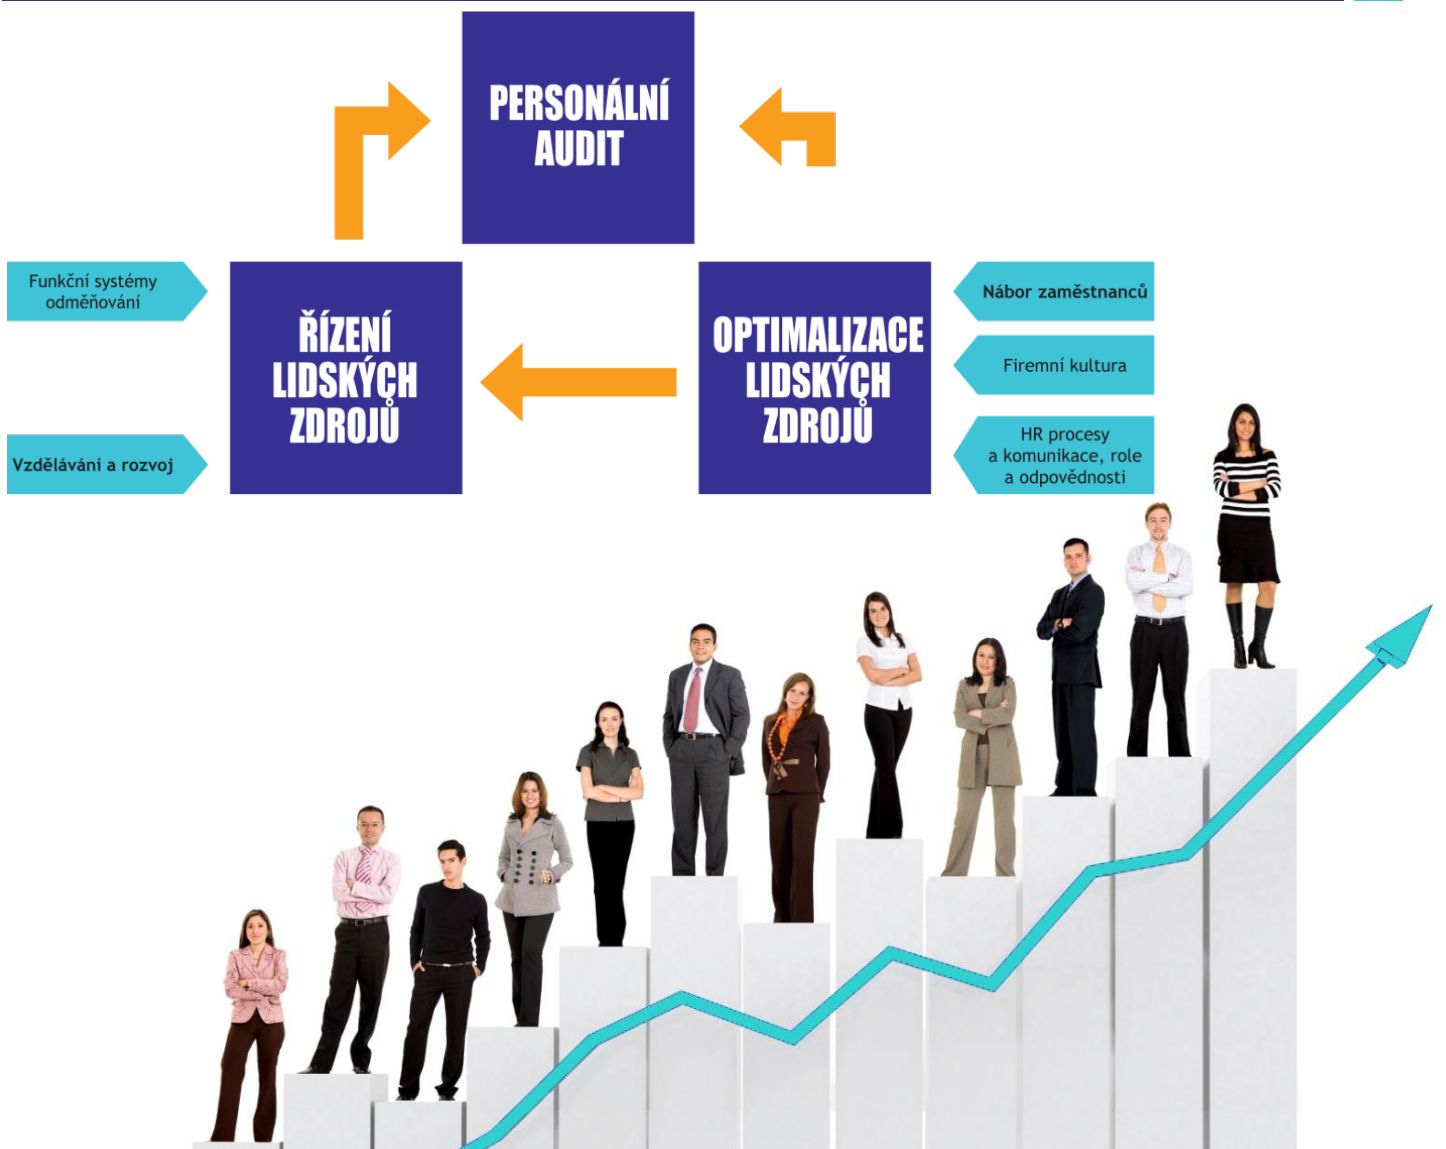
PERSONÁLNÍ AUDIT

Funkční systémy odměňování

Vzdělávání a rozvoj

ŘÍZENÍ LIDSKÝCH ZDROJŮ

OPTIMALIZACE LIDSKÝCH ZDROJŮ

Nábor zaměstnanců

Firemní kultura

HR procesy a komunikace, role a odpovědnosti